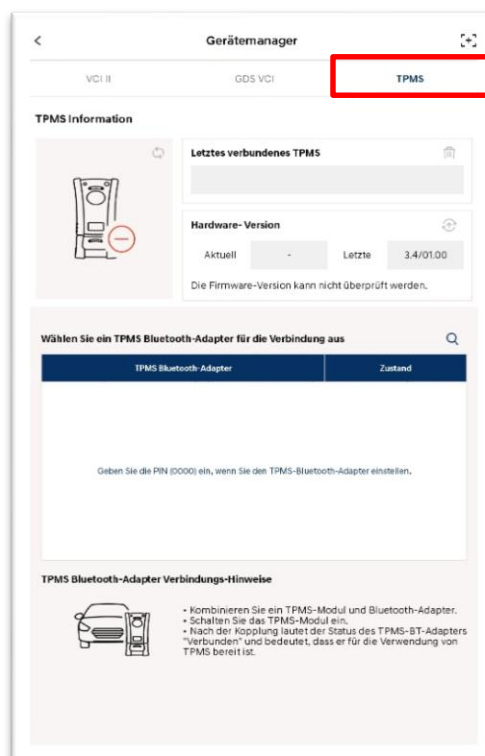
Gerätemanager

VCI II
GDS VCI
TPMS

TPMS Information

Letztes verbundenes TPMS

Hardware- Version

Aktuell
-
Letzte
3.4/01.00

Die Firmware-Version kann nicht überprüft werden.

Wählen Sie ein TPMS Bluetooth-Adapter für die Verbindung aus

| TPMS Bluetooth-Adapter | Zustand |
|---|---|

Geben Sie die PIN (0000) ein, wenn Sie den TPMS-Bluetooth-Adapter einstellen.

TPMS Bluetooth-Adapter Verbindungs-Hinweise

• Kombinieren Sie ein TPMS-Modul und Bluetooth-Adapter.
• Schalten Sie das TPMS-Modul ein.
• Nach der Kopplung lautet der Status des TPMS-BT-Adapters "Verbunden" und bedeutet, dass er für die Verwendung von TPMS bereit ist.